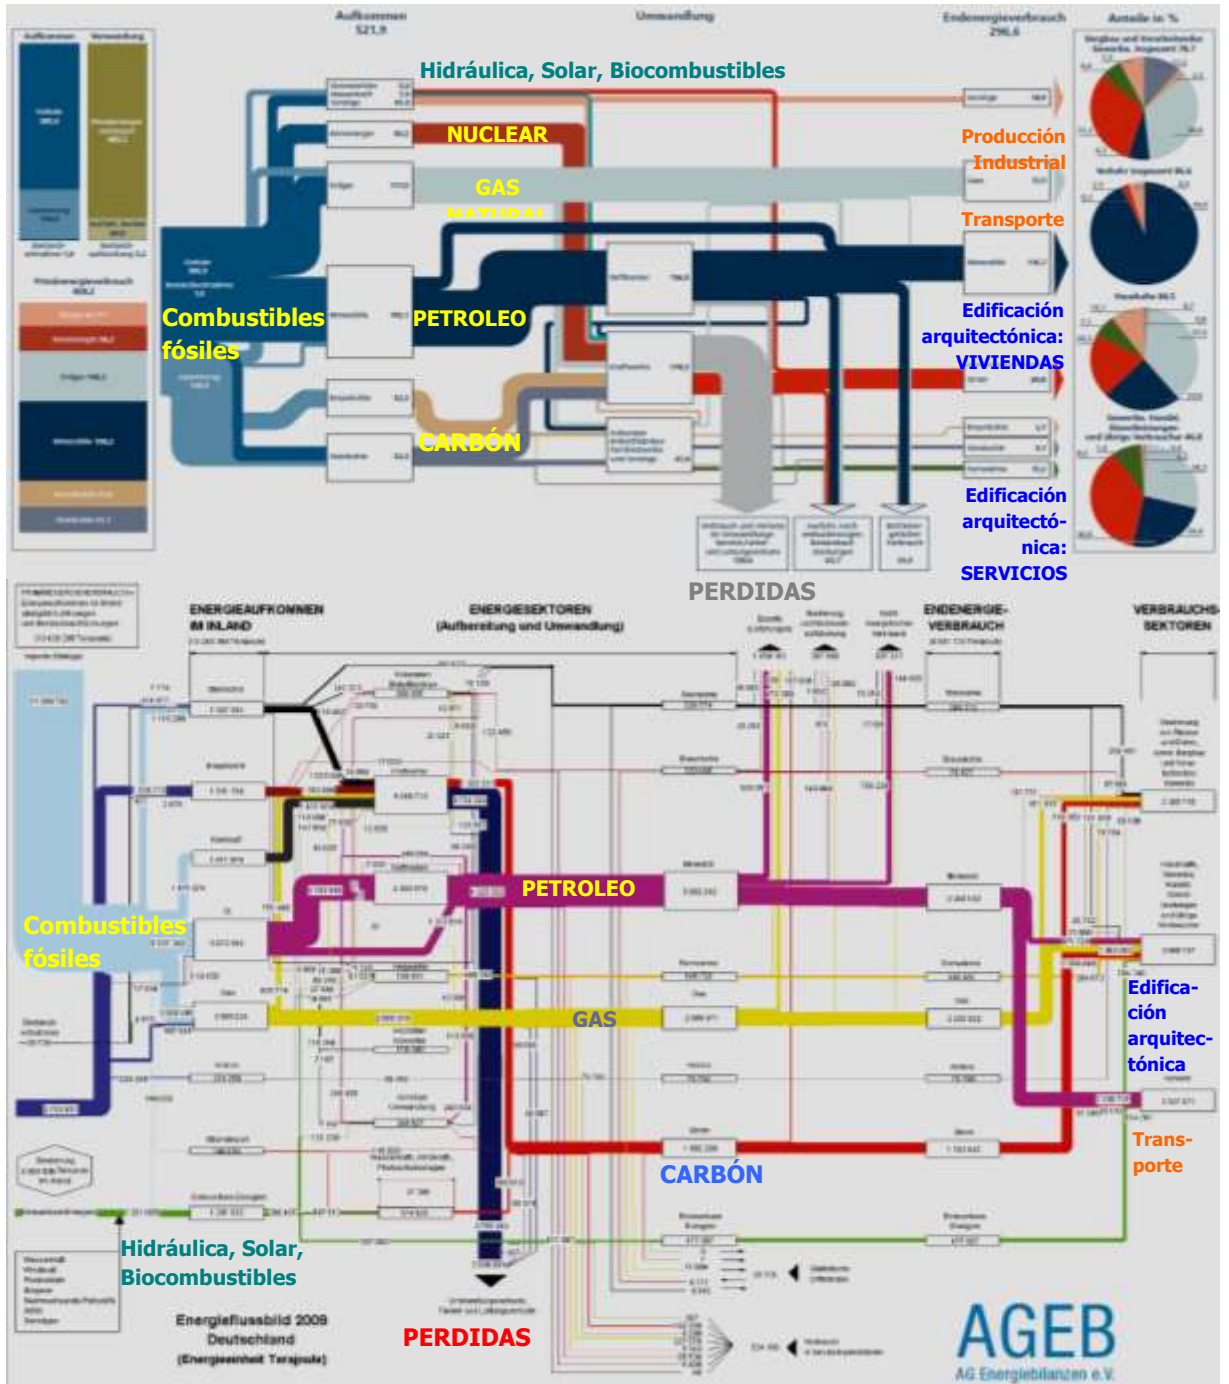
Aufkommen
521,9

Umwandlung

Endenergieverbrauch
296,6

Anteile in %

Hidráulica, Solar, Biocombustibles

NUCLEAR

GAS NATURAL

Combustibles fósiles

PETROLEO

CARBÓN

Producción Industrial

Transporte

Edificación arquitectónica: VIVIENDAS

Edificación arquitectónica: SERVICIOS

PERDIDAS

ENERGIEAUFKOMMEN IM INLAND

ENERGIESEKTOREN (Aufbereitung und Umwandlung)

ENDENERGIE-VERBRAUCH

VERBRAUCHS-SEKTOREN

PETROLEO

Combustibles fósiles

GAS

Edificación arquitectónica

Transporte

CARBÓN

Hidráulica, Solar, Biocombustibles

Energieflussbild 2009
Deutschland
(Energieeinheit Terajoule)

PERDIDAS

AGEB
AG Energiebilanzen e.V.